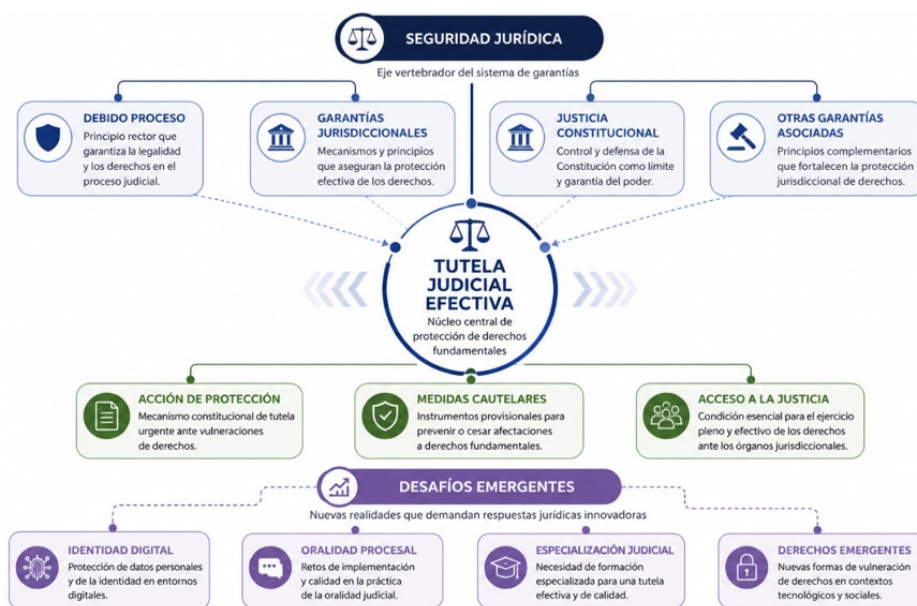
SEGURIDAD JURÍDICA

Eje vertebrador del sistema de garantías

DEBIDO PROCESO
Principio rector que garantiza la legalidad y los derechos en el proceso judicial.

GARANTÍAS JURISDICCIONALES
Mecanismos y principios que aseguran la protección efectiva de los derechos.

JUSTICIA CONSTITUCIONAL
Control y defensa de la Constitución como límite y garantía del poder.

OTRAS GARANTÍAS ASOCIADAS
Principios complementarios que fortalecen la protección jurisdiccional de derechos.

TUTELA JUDICIAL EFECTIVA
Núcleo central de protección de derechos fundamentales

ACCIÓN DE PROTECCIÓN
Mecanismo constitucional de tutela urgente ante vulneraciones de derechos.

MEDIDAS CAUTELARES
Instrumentos provisionales para prevenir o cesar afectaciones a derechos fundamentales.

ACCESO A LA JUSTICIA
Condición esencial para el ejercicio pleno y efectivo de los derechos ante los órganos jurisdiccionales.

DESAFÍOS EMERGENTES

Nuevas realidades que demandan respuestas jurídicas innovadoras

IDENTIDAD DIGITAL
Protección de datos personales y de la identidad en entornos digitales.

ORALIDAD PROCESAL
Retos de implementación y calidad en la práctica de la oralidad judicial.

ESPECIALIZACIÓN JUDICIAL
Necesidad de formación especializada para una tutela efectiva y de calidad.

DERECHOS EMERGENTES
Nuevas formas de vulneración de derechos en contextos tecnológicos y sociales.